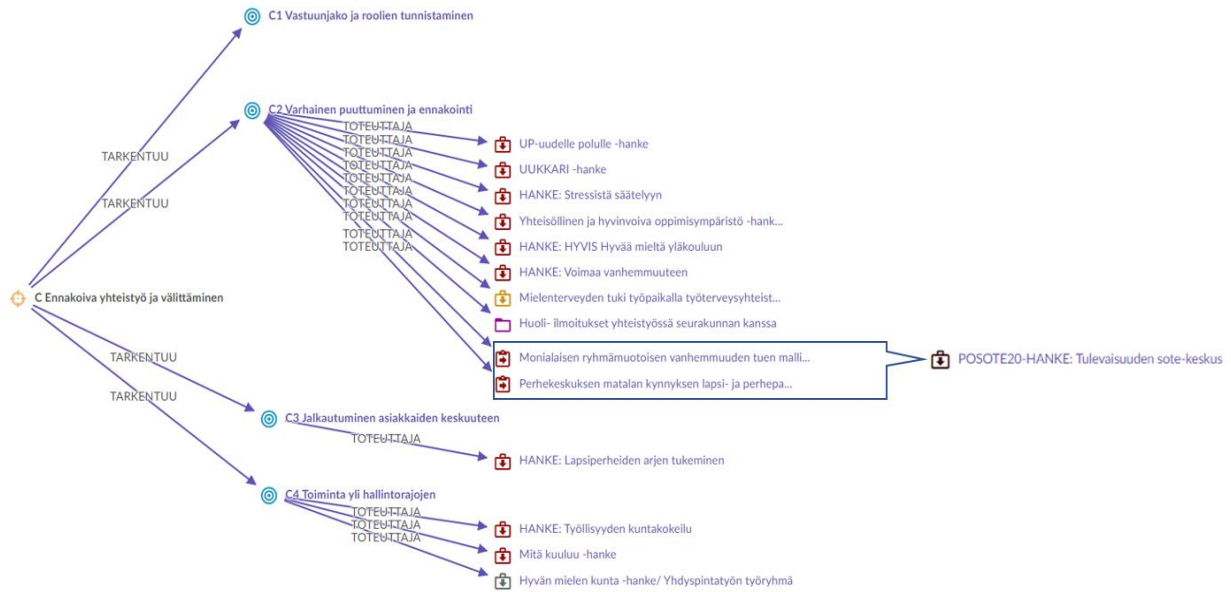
C1 Vastuunjako ja roolien tunnistaminen

C2 Varhainen puuttuminen ja ennakointi

TARKENTUU

TARKENTUU

TOTEUTTAJA
TOTEUTTAJA
TOTEUTTAJA
TOTEUTTAJA
TOTEUTTAJA
TOTEUTTAJA
TOTEUTTAJA
TOTEUTTAJA
TOTEUTTAJA
TOTEUTTAJA

UP-uudelle polulle -hanke
UUKKARI -hanke
HANKE: Stressistä säätelyyn
Yhteisöllinen ja hyvinvoiva oppimisympäristö -hank...
HANKE: HYVIS Hyvää mieltä yläkouluun
HANKE: Voimaa vanhemmuuteen
Mielenterveyden tuki työpaikalla työterveysyhteist...
Huoli- ilmoitukset yhteistyössä seurakunnan kanssa
Monialaisen ryhmämuotoisen vanhemmuuden tuen malli...
Perhekeskuksen matalan kynnyksen lapsi- ja perhepa...

POSOTE20-HANKE: Tulevaisuuden sote-keskus

C Ennakoiva yhteistyö ja välittäminen

TARKENTUU

TARKENTUU

C3 Jalkautuminen asiakkaiden keskuuteen

TOTEUTTAJA

HANKE: Lapsiperheiden arjen tukeminen

C4 Toiminta yli hallintorajojen

TOTEUTTAJA
TOTEUTTAJA
TOTEUTTAJA

HANKE: Työllisyyden kuntakokeilu
Mitä kuuluu -hanke
Hyvän mielen kunta -hanke/ Yhdyspintatyön työryhmä